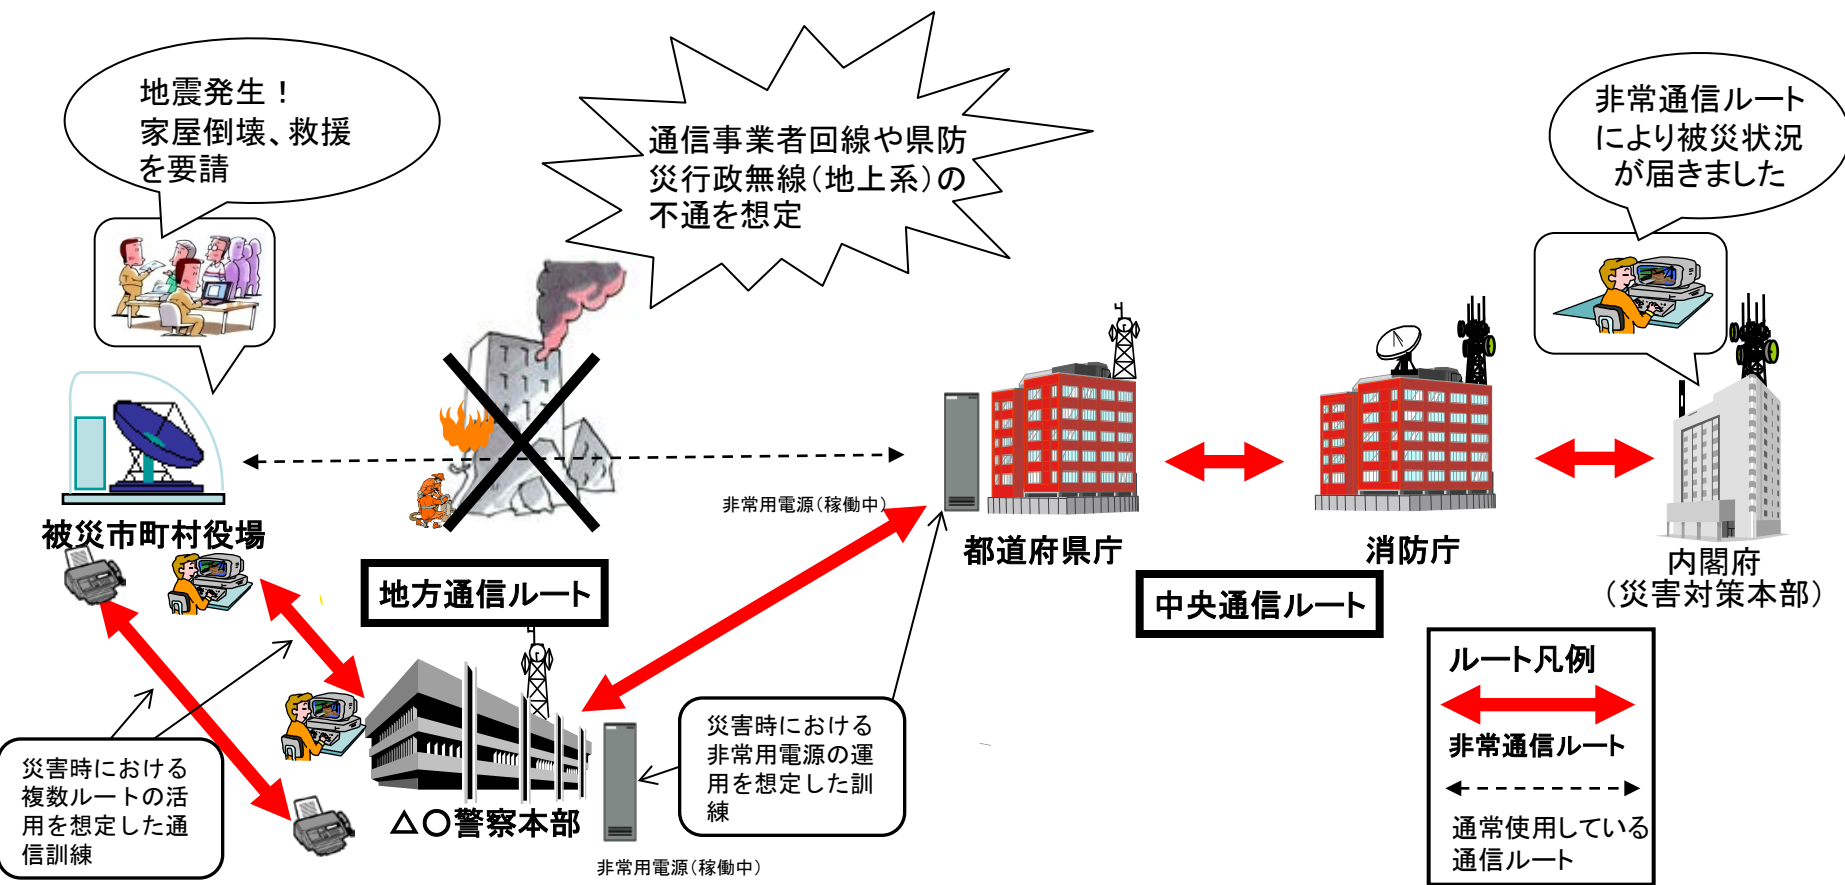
地震発生！
家屋倒壊、救援を要請

通信事業者回線や県防災行政無線（地上系）の不通を想定

非常通信ルートにより被災状況が届きました

被災市町村役場

非常用電源（稼働中）

都道府県庁

消防庁

内閣府
（災害対策本部）

地方通信ルート

中央通信ルート

ルート凡例
非常通信ルート
通常使用している通信ルート

災害時における複数ルートの活用を想定した通信訓練

△〇警察本部

災害時における非常用電源の運用を想定した訓練

非常用電源（稼働中）